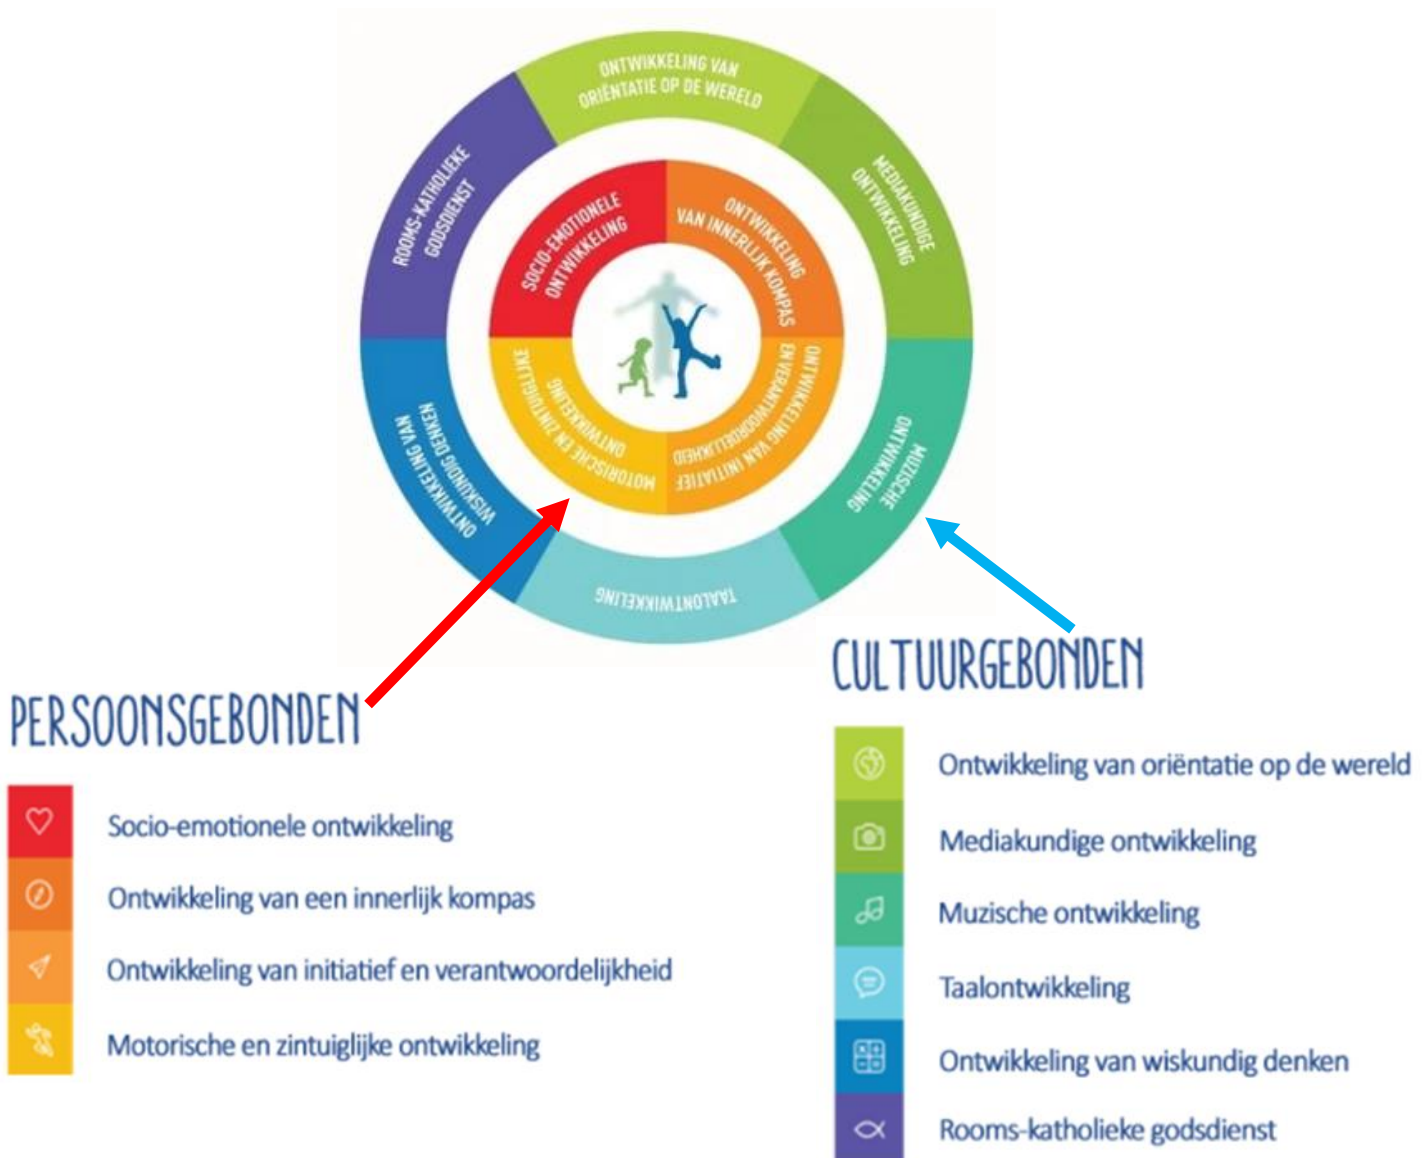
ONTWIKKELING VAN ORIËNTATIE OP DE WERELD

MEDIAKUNDIGE ONTWIKKELING

MUZISCHE ONTWIKKELING

TAALONTWIKKELING

ONTWIKKELING VAN WISKUNDIG DENKEN

ROOMS-KATHOLIEKE GODSDIENST

SOCIO-EMOTIONELE ONTWIKKELING

ONTWIKKELING VAN INNERLIJK KOMPAS

ONTWIKKELING VAN INITIATIEF EN VERANTWOORDELIJKHEID

MOTORISCHE EN ZINTUIGLIJKE ONTWIKKELING

PERSOONSGEBONDEN

Socio-emotionele ontwikkeling

Ontwikkeling van een innerlijk kompas

Ontwikkeling van initiatief en verantwoordelijkheid

Motorische en zintuiglijke ontwikkeling

CULTUURGEBONDEN

Ontwikkeling van oriëntatie op de wereld

Mediakundige ontwikkeling

Muzische ontwikkeling

Taalontwikkeling

Ontwikkeling van wiskundig denken

Rooms-katholieke godsdienst